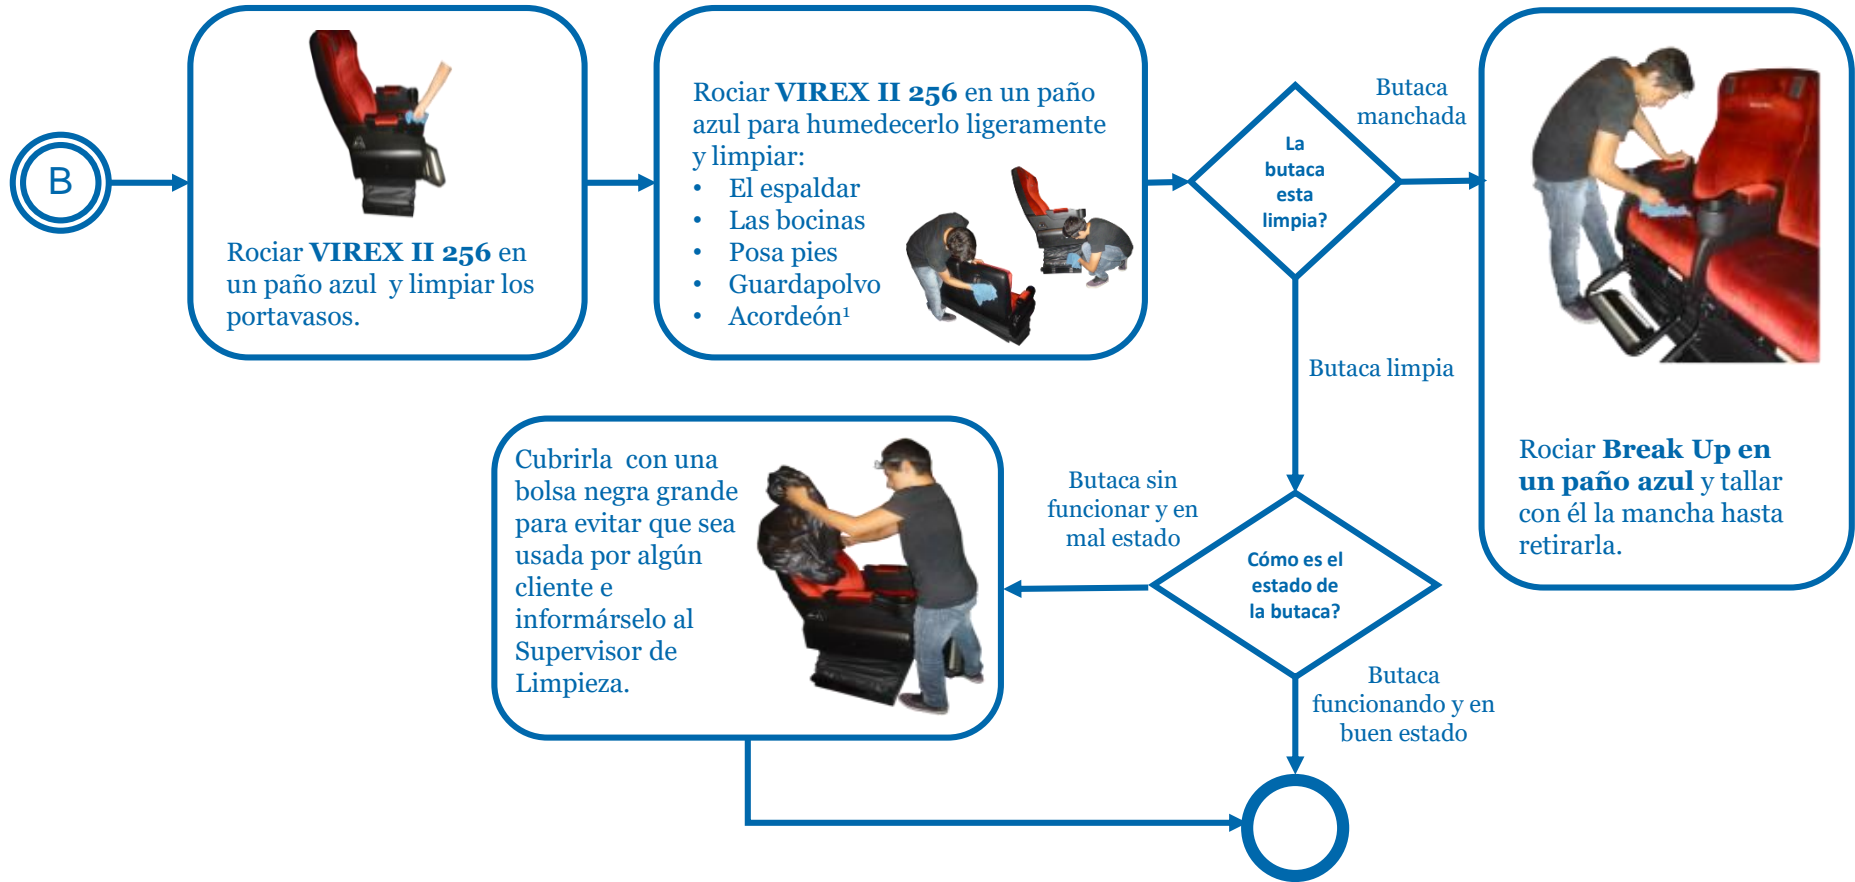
B

Rociar **VIREX II 256** en un paño azul y limpiar los portavasos.

Rociar **VIREX II 256** en un paño azul para humedecerlo ligeramente y limpiar:
- El espaldar
- Las bocinas
- Posa pies
- Guardapolvo
- Acordeón¹

La butaca esta limpia?

Butaca manchada

Rociar **Break Up en un paño azul** y tallar con él la mancha hasta retirarla.

Butaca limpia

Cómo es el estado de la butaca?

Butaca sin funcionar y en mal estado

Cubrirla con una bolsa negra grande para evitar que sea usada por algún cliente e informárselo al Supervisor de Limpieza.

Butaca funcionando y en buen estado